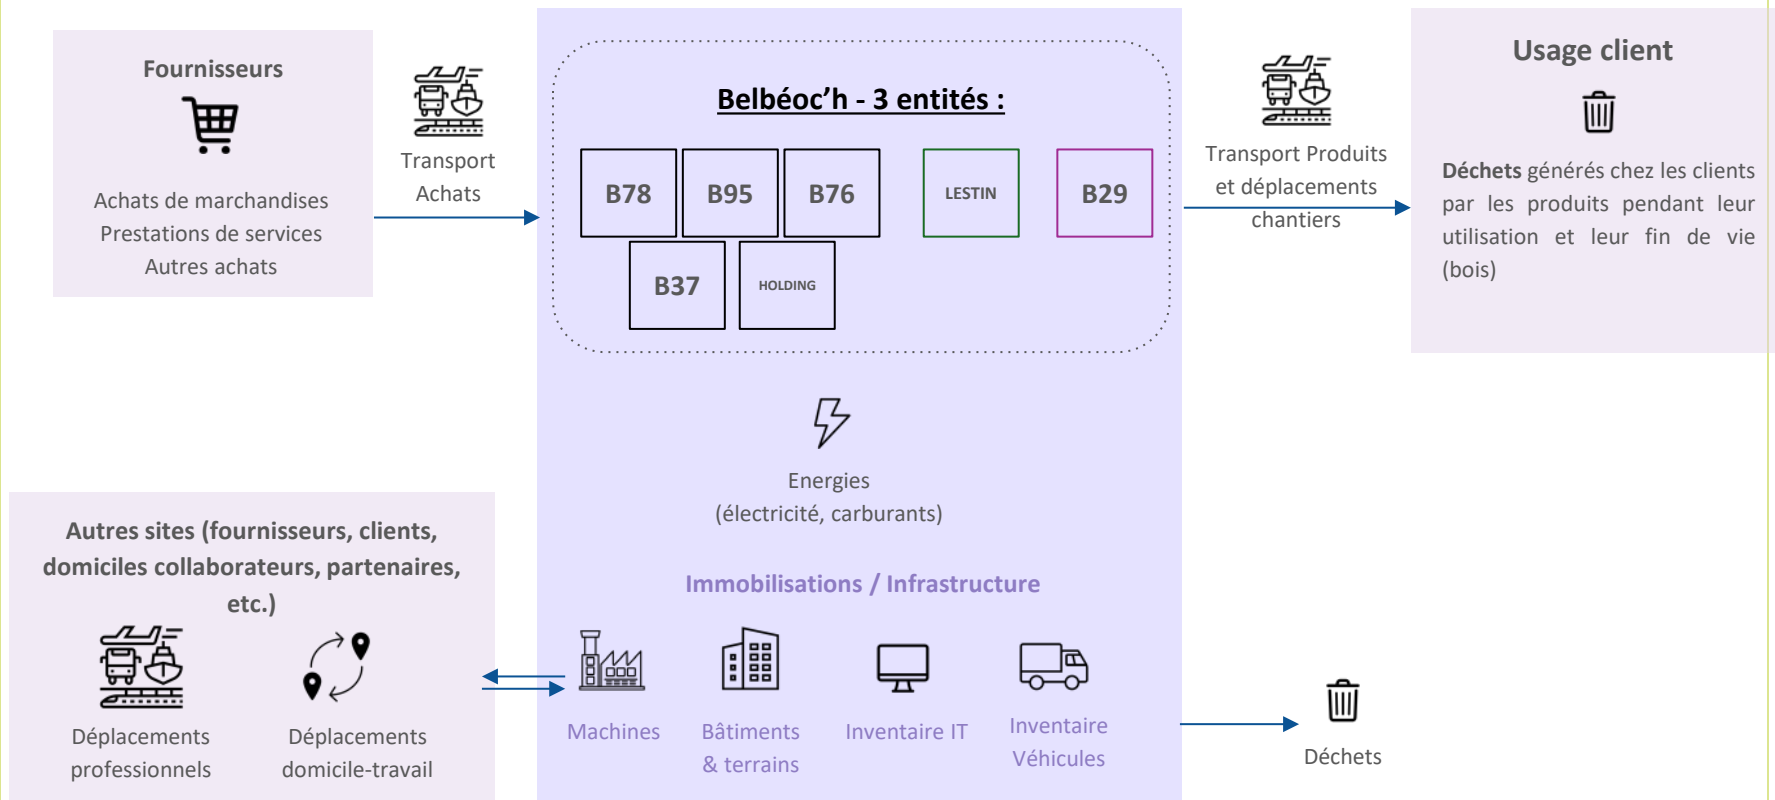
Fournisseurs

Achats de marchandises
Prestations de services
Autres achats

Transport
Achats

Belbéoc'h - 3 entités :

B78 B95 B76 LESTIN B29
B37 HOLDING

Transport Produits
et déplacements
chantiers

Usage client

**Déchets** générés chez les clients par les produits pendant leur utilisation et leur fin de vie (bois)

Energies
(électricité, carburants)

Immobilisations / Infrastructure

Autres sites (fournisseurs, clients, domiciles collaborateurs, partenaires, etc.)

Déplacements
professionnels

Déplacements
domicile-travail

Machines

Bâtiments
& terrains

Inventaire IT

Inventaire
Véhicules

Déchets